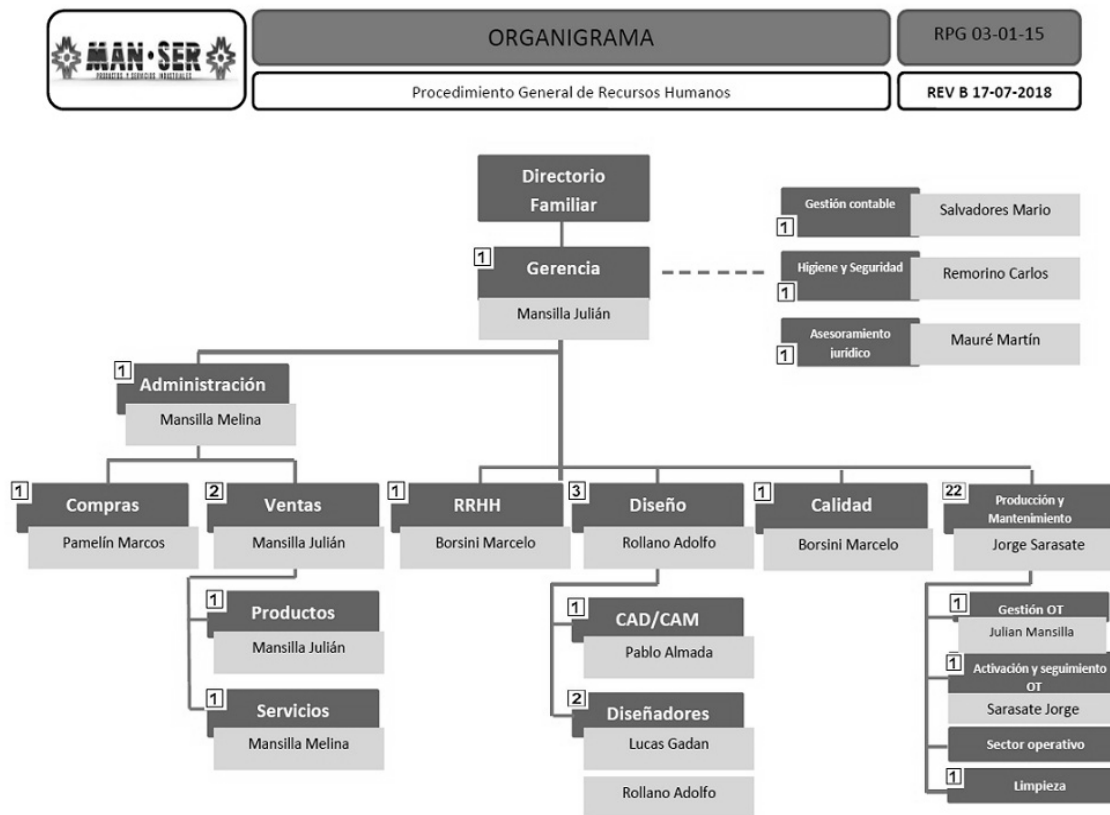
MAN·SER
PRODUCTOS Y SERVICIOS INDUSTRIALES

ORGANIGRAMA

RPG 03-01-15

Procedimiento General de Recursos Humanos

REV B 17-07-2018

Directorio Familiar

1 Gerencia
Mansilla Julián

1 Gestión contable
Salvadores Mario

1 Higiene y Seguridad
Remorino Carlos

1 Asesoramiento jurídico
Mauré Martín

1 Administración
Mansilla Melina

1 Compras
Pamelín Marcos

2 Ventas
Mansilla Julián

1 Productos
Mansilla Julián

1 Servicios
Mansilla Melina

1 RRHH
Borsini Marcelo

3 Diseño
Rollano Adolfo

1 CAD/CAM
Pablo Almada

2 Diseñadores
Lucas Gadan
Rollano Adolfo

1 Calidad
Borsini Marcelo

22 Producción y Mantenimiento
Jorge Sarasate

1 Gestión OT
Julian Mansilla

1 Activación y seguimiento OT
Sarasate Jorge

Sector operativo

1 Limpieza